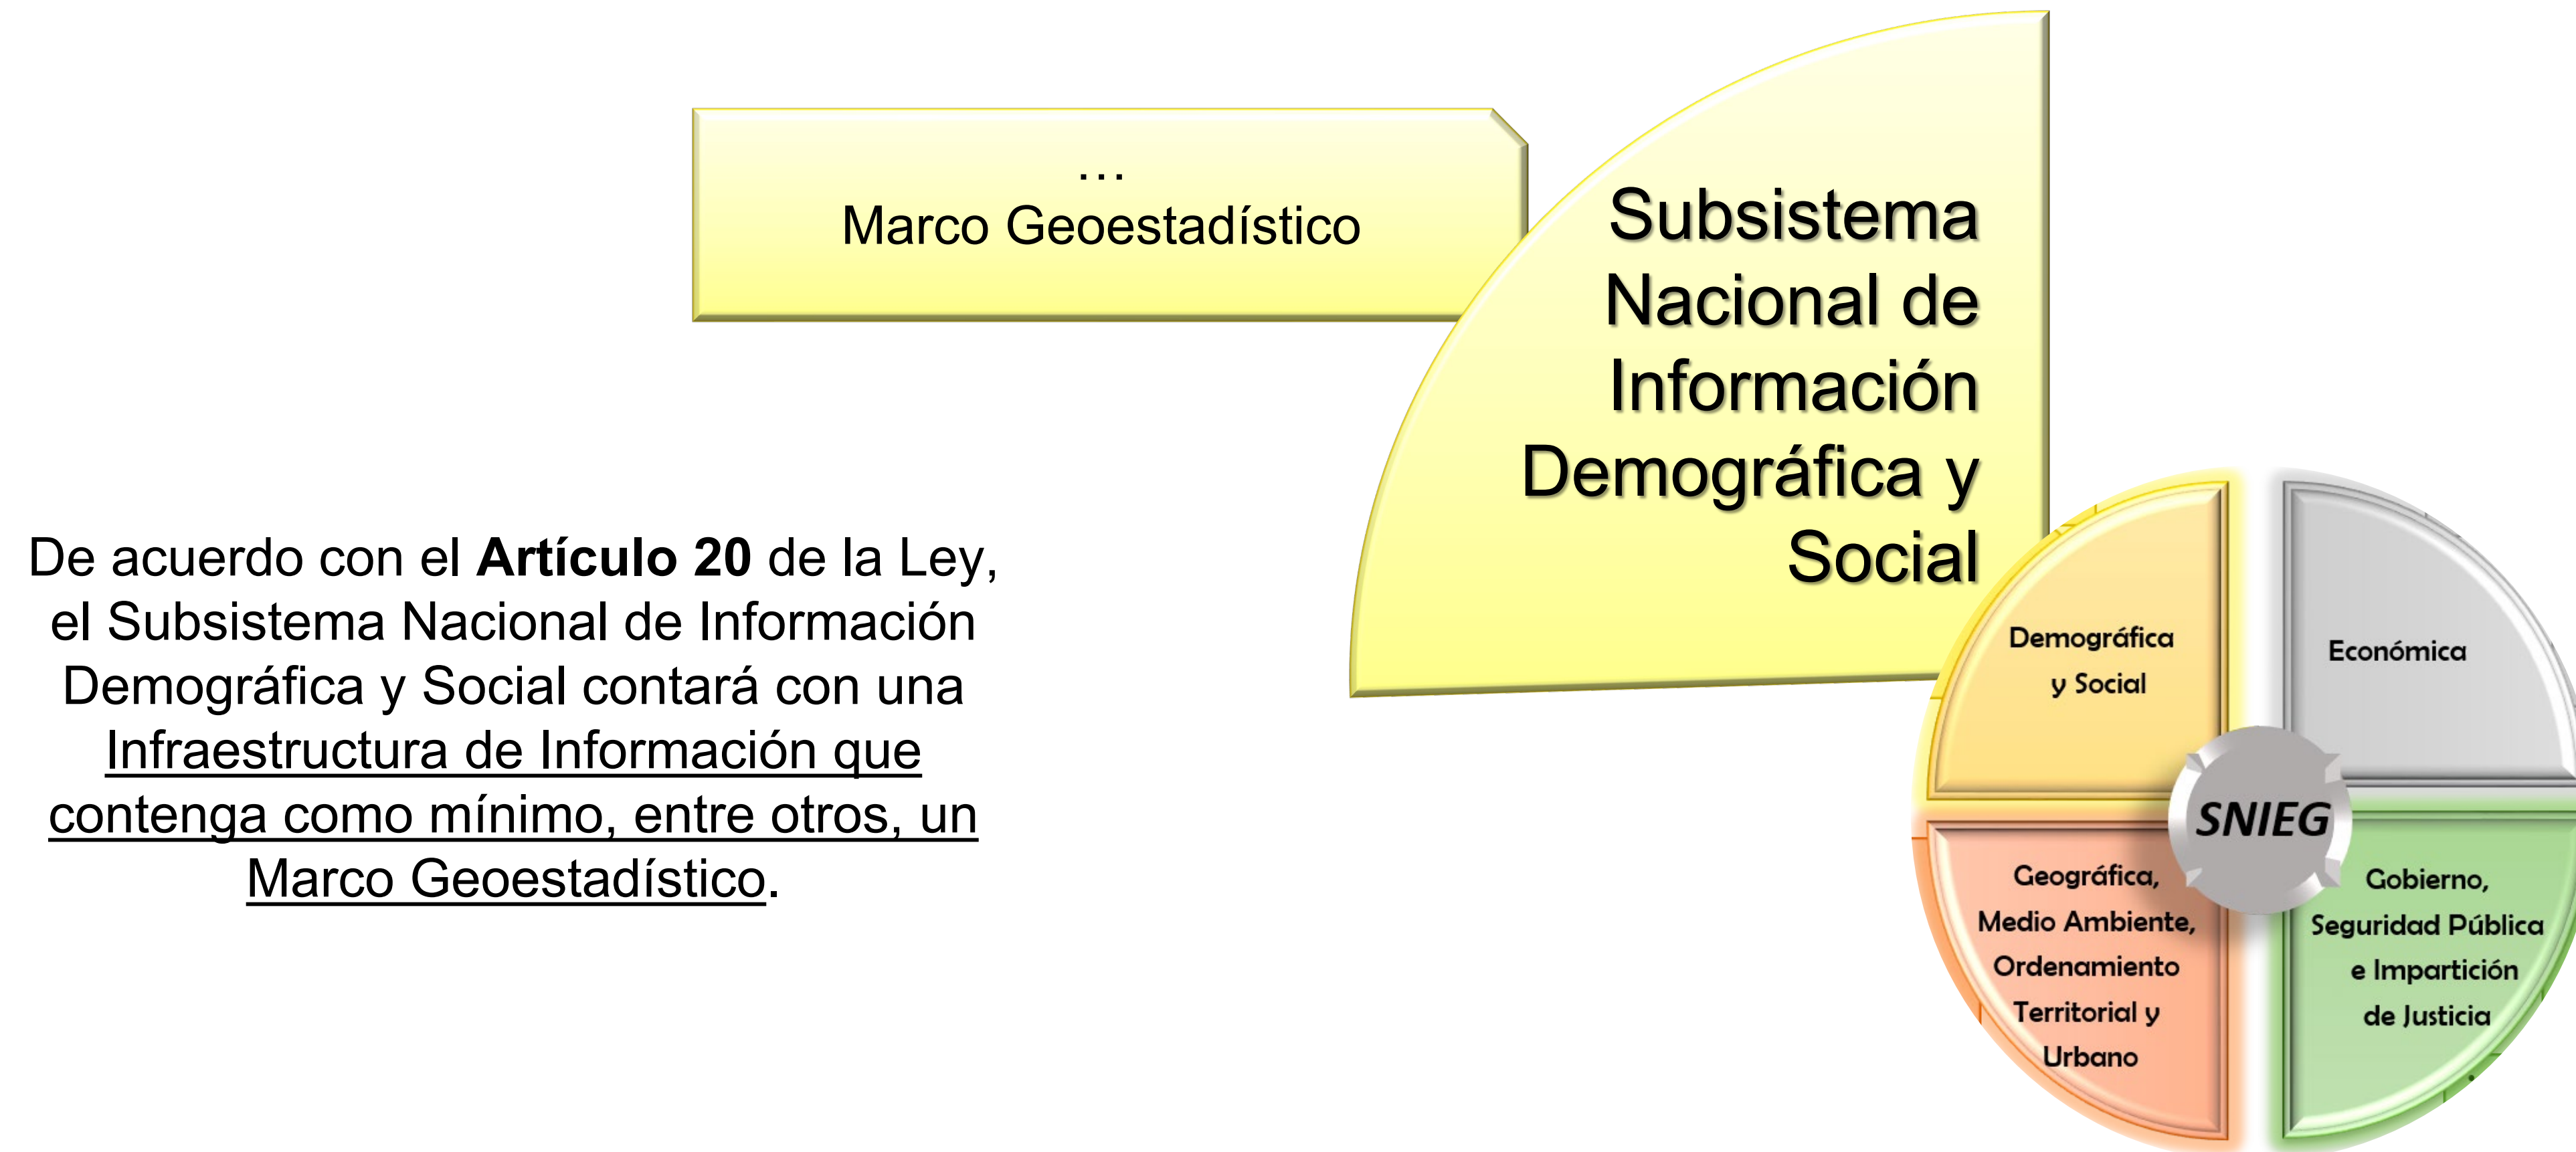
…
Marco Geoestadístico

Subsistema Nacional de Información Demográfica y Social

De acuerdo con el **Artículo 20** de la Ley, el Subsistema Nacional de Información Demográfica y Social contará con una Infraestructura de Información que contenga como mínimo, entre otros, un Marco Geoestadístico.

Demográfica y Social

Económica

SNIEG

Geográfica, Medio Ambiente, Ordenamiento Territorial y Urbano

Gobierno, Seguridad Pública e Impartición de Justicia